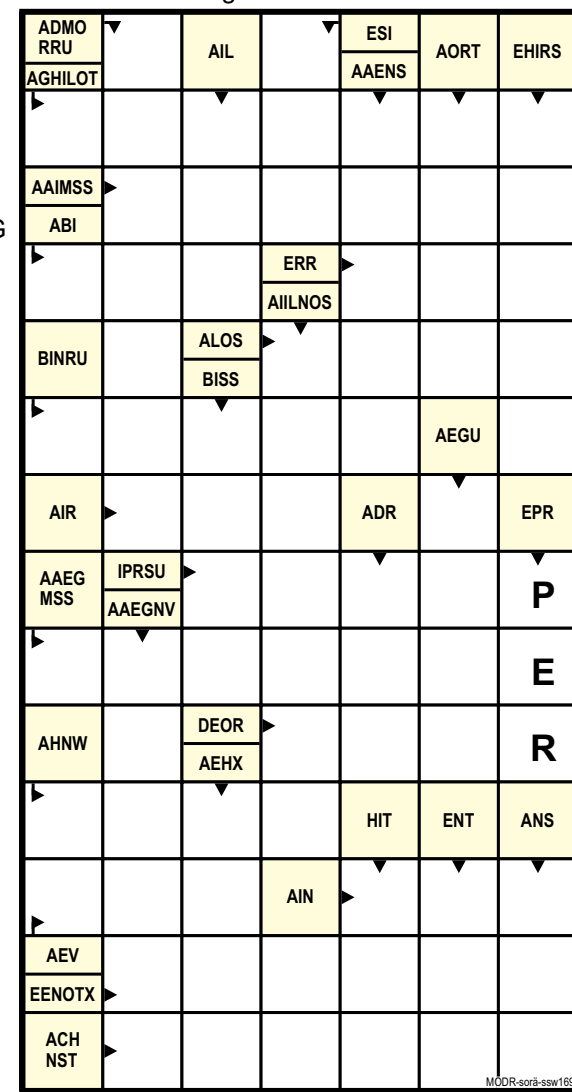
| ADMO RRU / AGHILOT | | AIL | | ESI / AAENS | AORT | EHIRS |
|---|---|---|---|---|---|---|
| | | | | | | |
| AAIMSS / ABI | | | | | | |
| | | | ERR / AIILNOS | | | |
| BINRU | | ALOS / BISS | | | | |
| | | | | | AEGU | |
| AIR | | | | ADR | | EPR |
| AAEG MSS | IPRSU / AAEGNV | | | | | P |
| | | | | | | E |
| AHNW | | DEOR / AEHX | | | | R |
| | | | | HIT | ENT | ANS |
| | | | AIN | | | |
| AEV / EENOTX | | | | | | |
| ACH NST | | | | | | |

G

MODR-sorä-ssw169